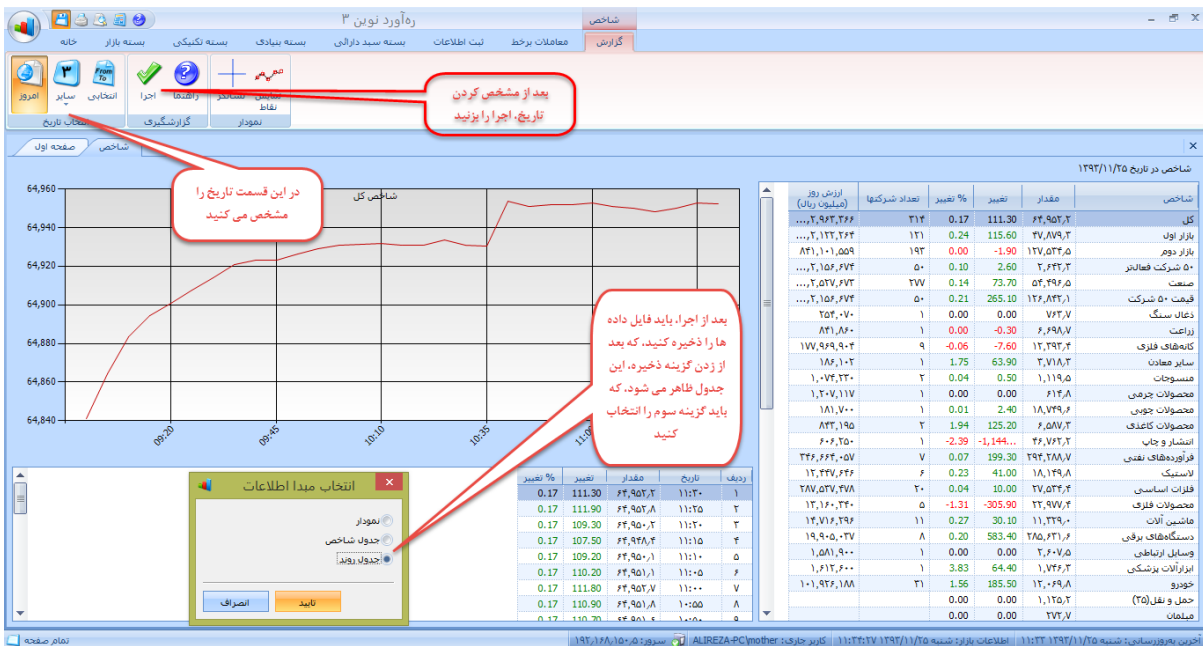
ره‌آورد نوین ۳
شاخص
خانه | بسته بازار | بسته تکنیکی | بسته بنیادی | بسته سبد دارائی | ثبت اطلاعات | معاملات برخط | گزارش
امروز | سایر | انتخابی | اجرا | راهنما | شاخص | نمایش نقاط
انتخاب تاریخ | گزارشگیری | نمودار

بعد از مشخص کردن تاریخ، اجرا را بزنید

صفحه اول | شاخص
شاخص در تاریخ ۱۳۹۳/۱۱/۲۵

در این قسمت تاریخ را مشخص می کنید

شاخص کل

بعد از اجرا، باید فایل داده ها را ذخیره کنید. که بعد از زدن گزینه ذخیره، این جدول ظاهر می شود. که باید گزینه سوم را انتخاب کنید

64,960
64,940
64,920
64,900
64,880
64,860
64,840
09:20
09:45
10:10
10:35
11:0

| شاخص | مقدار | تغییر | % تغییر | تعداد شرکتها | ارزش روز (میلیون ریال) |
|---|---|---|---|---|---|
| کل | ۶۴,۹۵۲,۲ | 111.30 | 0.17 | ۳۱۴ | ...,۲,۹۶۳,۳۶۶ |
| بازار اول | ۴۷,۸۷۹,۳ | 115.60 | 0.24 | ۱۲۱ | ...,۲,۱۲۲,۲۶۴ |
| بازار دوم | ۱۲۷,۵۳۴,۵ | -1.90 | 0.00 | ۱۹۳ | ۸۴۱,۱۰۱,۵۵۹ |
| ۵۰ شرکت فعالتر | ۲,۶۴۲,۳ | 2.60 | 0.10 | ۵۰ | ...,۲,۱۵۶,۶۷۴ |
| صنعت | ۵۴,۴۹۶,۵ | 73.70 | 0.14 | ۲۷۷ | ...,۲,۵۲۷,۶۷۳ |
| قیمت ۵۰ شرکت | ۱۲۶,۸۴۲,۱ | 265.10 | 0.21 | ۵۰ | ...,۲,۱۵۶,۶۷۴ |
| ذغال سنگ | ۷۶۳,۷ | 0.00 | 0.00 | ۱ | ۲۵۴,۰۷۰ |
| زراعت | ۶,۶۹۸,۷ | -0.30 | 0.00 | ۱ | ۸۴۱,۸۶۰ |
| کانه‌های فلزی | ۱۲,۲۹۳,۴ | -7.60 | -0.06 | ۹ | ۱۷۷,۹۶۹,۹۰۴ |
| سایر معادن | ۳,۷۱۸,۳ | 63.90 | 1.75 | ۱ | ۱۸۶,۱۰۲ |
| منسوجات | ۱,۱۱۹,۵ | 0.50 | 0.04 | ۲ | ۱,۰۷۴,۲۳۰ |
| محصولات چرمی | ۶۱۴,۸ | 0.00 | 0.00 | ۱ | ۱,۲۰۷,۱۱۷ |
| محصولات چوبی | ۱۸,۷۴۹,۶ | 2.40 | 0.01 | ۱ | ۱۸۱,۷۰۰ |
| محصولات کاغذی | ۶,۵۸۷,۳ | 125.20 | 1.94 | ۱ | ۸۴۳,۱۹۵ |
| انتشار و چاپ | ۴۶,۷۶۲,۲ | -1,144... | -2.39 | ۱ | ۶۰۶,۲۵۰ |
| فرآورده‌های نفتی | ۲۹۴,۲۸۸,۷ | 199.30 | 0.07 | ۷ | ۳۴۶,۶۴۴,۰۵۷ |
| لاستیک | ۱۸,۱۴۹,۸ | 41.00 | 0.23 | ۶ | ۱۲,۳۴۷,۶۴۶ |
| فلزات اساسی | ۲۷,۵۳۴,۴ | 10.00 | 0.04 | ۲۰ | ۲۸۷,۵۳۷,۷۴۸ |
| محصولات فلزی | ۲۲,۹۷۷,۴ | -305.90 | -1.31 | ۵ | ۱۲,۱۶۰,۳۴۰ |
| ماشین آلات | ۱۱,۲۲۹,۰ | 30.10 | 0.27 | ۱۱ | ۱۲,۷۱۶,۲۹۶ |
| دستگاه‌های برقی | ۲۸۵,۲۳۱,۶ | 583.40 | 0.20 | ۸ | ۱۹,۹۰۵,۰۳۷ |
| وسایل ارتباطی | ۲,۶۰۷,۵ | 0.00 | 0.00 | ۱ | ۱,۵۸۱,۹۰۰ |
| ابزارآلات پزشکی | ۱,۷۴۶,۳ | 64.40 | 3.83 | ۱ | ۱,۶۱۲,۶۰۰ |
| خودرو | ۱۲,۰۶۹,۸ | 185.50 | 1.56 | ۳۱ | ۱۰۱,۹۲۶,۱۸۸ |
| حمل و نقل(۲۵) | ۱,۱۲۵,۲ | 0.00 | 0.00 | | |
| مبلمان | ۲۷۲,۷ | 0.00 | 0.00 | | |

| ردیف | تاریخ | مقدار | تغییر | % تغییر |
|---|---|---|---|---|
| ۱ | ۱۱:۳۰ | ۶۴,۹۵۲,۲ | 111.30 | 0.17 |
| ۲ | ۱۱:۲۵ | ۶۴,۹۵۲,۸ | 111.90 | 0.17 |
| ۳ | ۱۱:۲۰ | ۶۴,۹۵۰,۳ | 109.30 | 0.17 |
| ۴ | ۱۱:۱۵ | ۶۴,۹۴۸,۴ | 107.50 | 0.17 |
| ۵ | ۱۱:۱۰ | ۶۴,۹۵۰,۱ | 109.20 | 0.17 |
| ۶ | ۱۱:۰۵ | ۶۴,۹۵۱,۱ | 110.20 | 0.17 |
| ۷ | ۱۱:۰۰ | ۶۴,۹۵۲,۷ | 111.80 | 0.17 |
| ۸ | ۱۰:۵۵ | ۶۴,۹۵۱,۸ | 110.90 | 0.17 |
| ۹ | | | 110.20 | 0.17 |

انتخاب مبدا اطلاعات
نمودار
جدول شاخص
جدول روند
تایید | انصراف

تمام صفحه | ALIREZA-PC\mother | کاربر جاری: | سرور: ۱۹۲,۱۶۸,۱۵۰,۵ | اطلاعات بازار: شنبه ۱۳۹۳/۱۱/۲۵ ۱۱:۳۴:۲۷ | آخرین به‌روزرسانی: شنبه ۱۳۹۳/۱۱/۲۵ ۱۱:۳۳